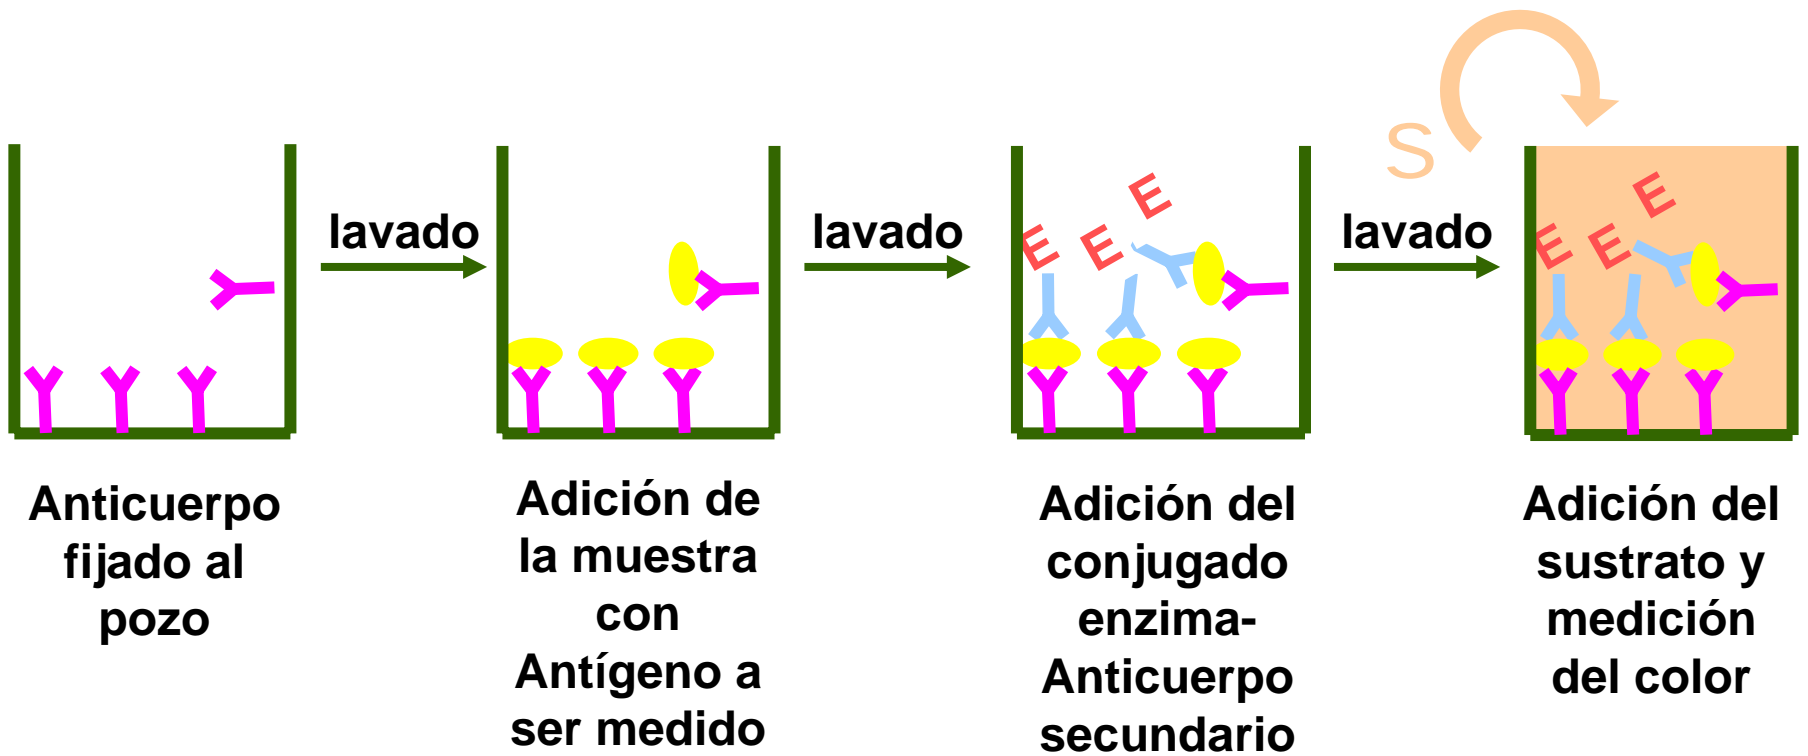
lavado

lavado

S

lavado

E E E

E E E

Anticuerpo fijado al pozo

Adición de la muestra con Antígeno a ser medido

Adición del conjugado enzima-Anticuerpo secundario

Adición del sustrato y medición del color